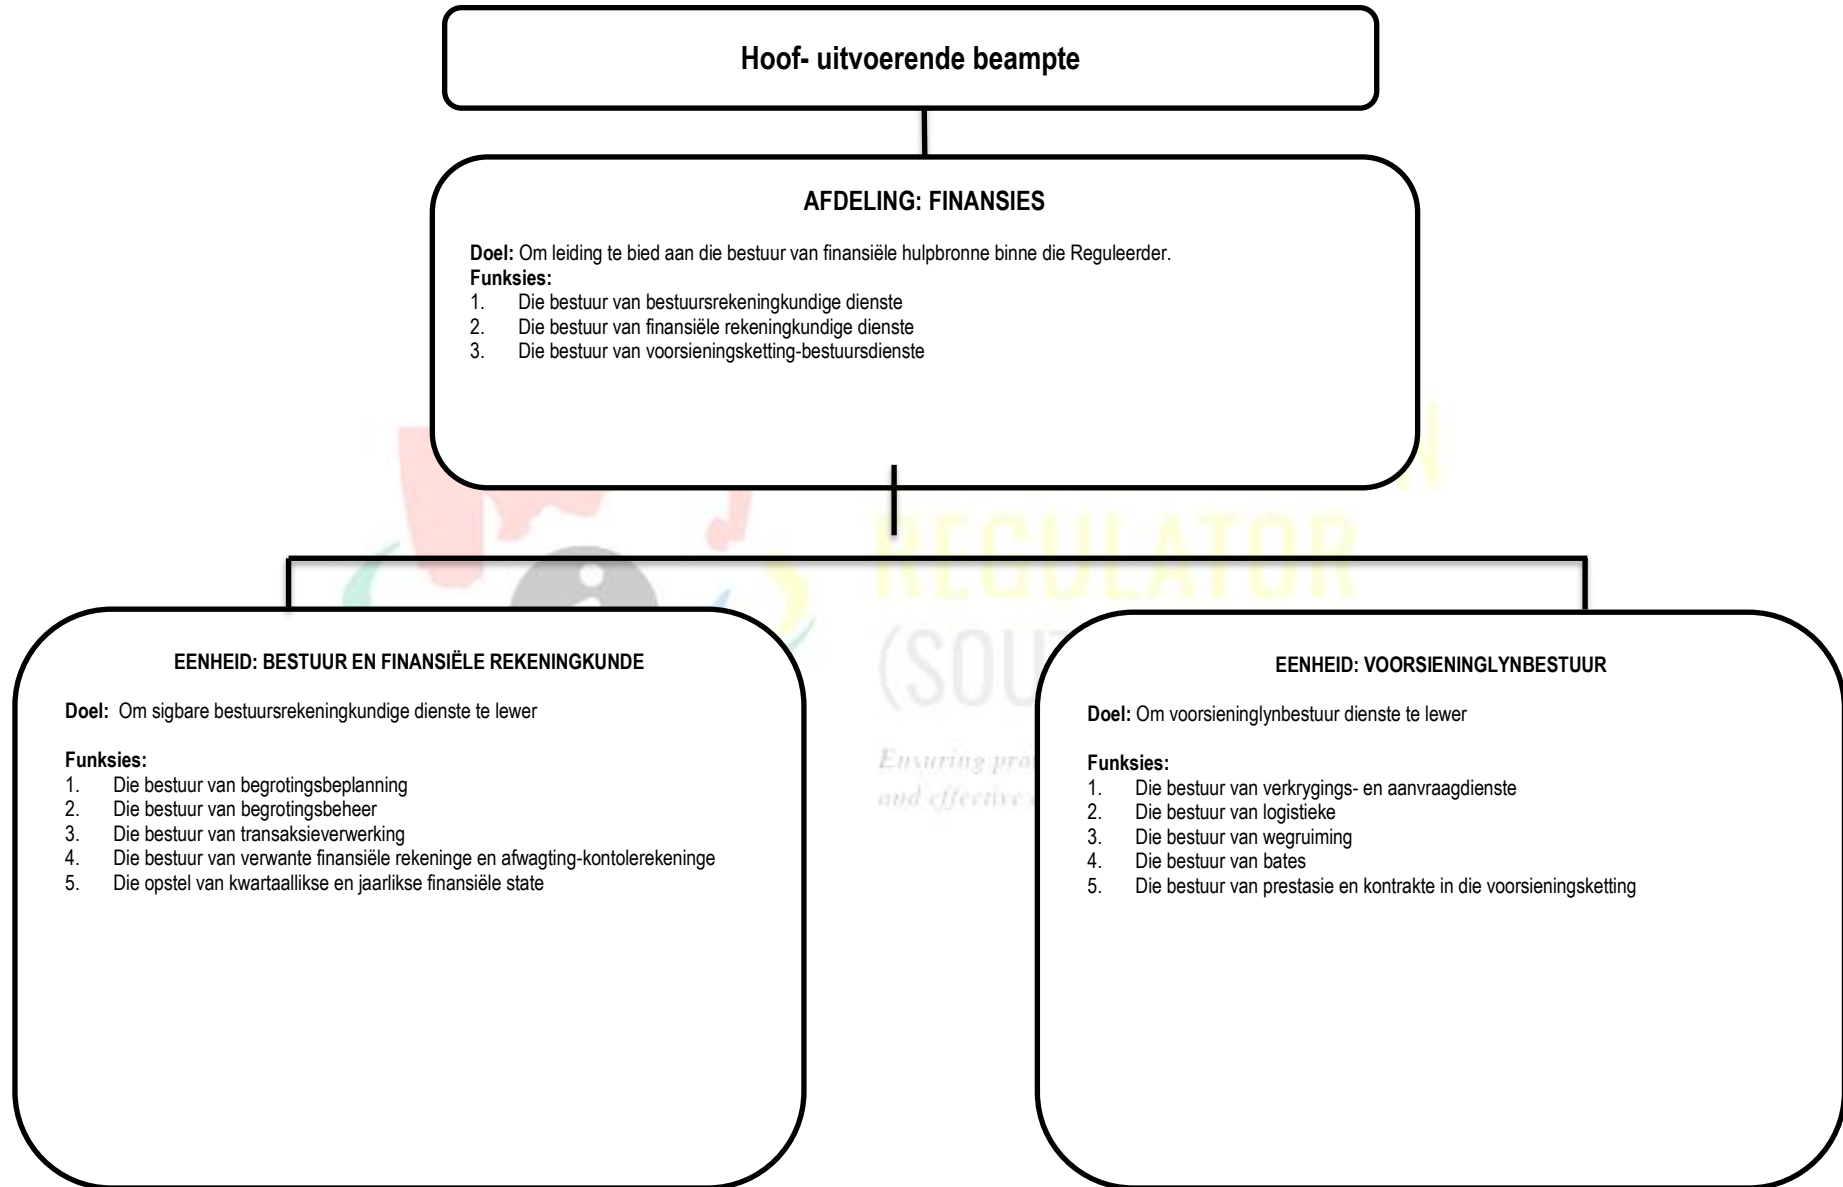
Hoof- uitvoerende beampte

AFDELING: FINANSIES

**Doel:** Om leiding te bied aan die bestuur van finansiële hulpbronne binne die Reguleerder.
**Funksies:**
1. Die bestuur van bestuursrekeningkundige dienste
2. Die bestuur van finansiële rekeningkundige dienste
3. Die bestuur van voorsieningsketting-bestuursdienste

REGULATOR
(SOU

Ensuring pro
and effective

EENHEID: BESTUUR EN FINANSIËLE REKENINGKUNDE

**Doel:** Om sigbare bestuursrekeningkundige dienste te lewer

**Funksies:**
1. Die bestuur van begrotingsbeplanning
2. Die bestuur van begrotingsbeheer
3. Die bestuur van transaksieverwerking
4. Die bestuur van verwante finansiële rekeninge en afwagting-kontolerekeninge
5. Die opstel van kwartaallikse en jaarlikse finansiële state

EENHEID: VOORSIENINGLYNBESTUUR

**Doel:** Om voorsieninglynbestuur dienste te lewer

**Funksies:**
1. Die bestuur van verkrygings- en aanvraagdienste
2. Die bestuur van logistieke
3. Die bestuur van wegruiming
4. Die bestuur van bates
5. Die bestuur van prestasie en kontrakte in die voorsieningsketting